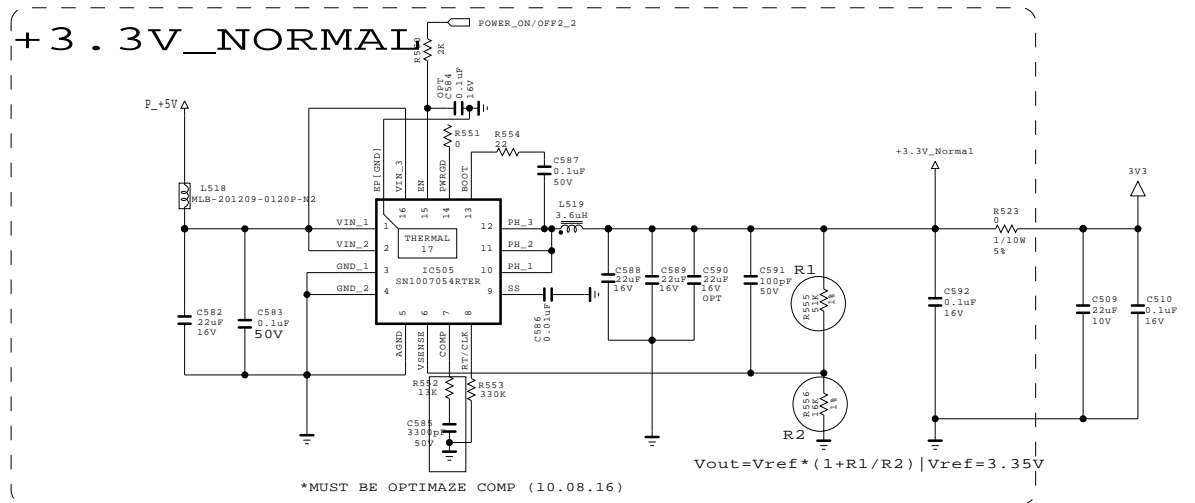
+3.3V_NORMAL

POWER_ON/OFF2_2
R550
2K
OPT
C584
0.1uF
16V
P_+5V
R551
0
R554
22
C587
0.1uF
50V
L518
MLB-201209-0120P-N2
EP[GND]
VIN_3
EN
PWRGD
BOOT
16
15
14
13
VIN_1
1
VIN_2
2
THERMAL
17
12
PH_3
11
PH_2
10
PH_1
GND_1
3
GND_2
4
IC505
SN1007054RTER
9
SS
5
6
7
8
AGND
VSENSE
COMP
RT/CLK
L519
3.6uH
+3.3V_Normal
R523
0
1/10W
5%
3V3
C582
22uF
16V
C583
0.1uF
50V
C586
0.01uF
C588
22uF
16V
C589
22uF
16V
C590
22uF
16V
OPT
C591
100pF
50V
R1
R555
51K
1%
C592
0.1uF
16V
C509
22uF
10V
C510
0.1uF
16V
R552
13K
R553
330K
C585
3300pF
50V
R556
16K
1%
R2
Vout=Vref*(1+R1/R2)|Vref=3.35V
*MUST BE OPTIMAZE COMP (10.08.16)